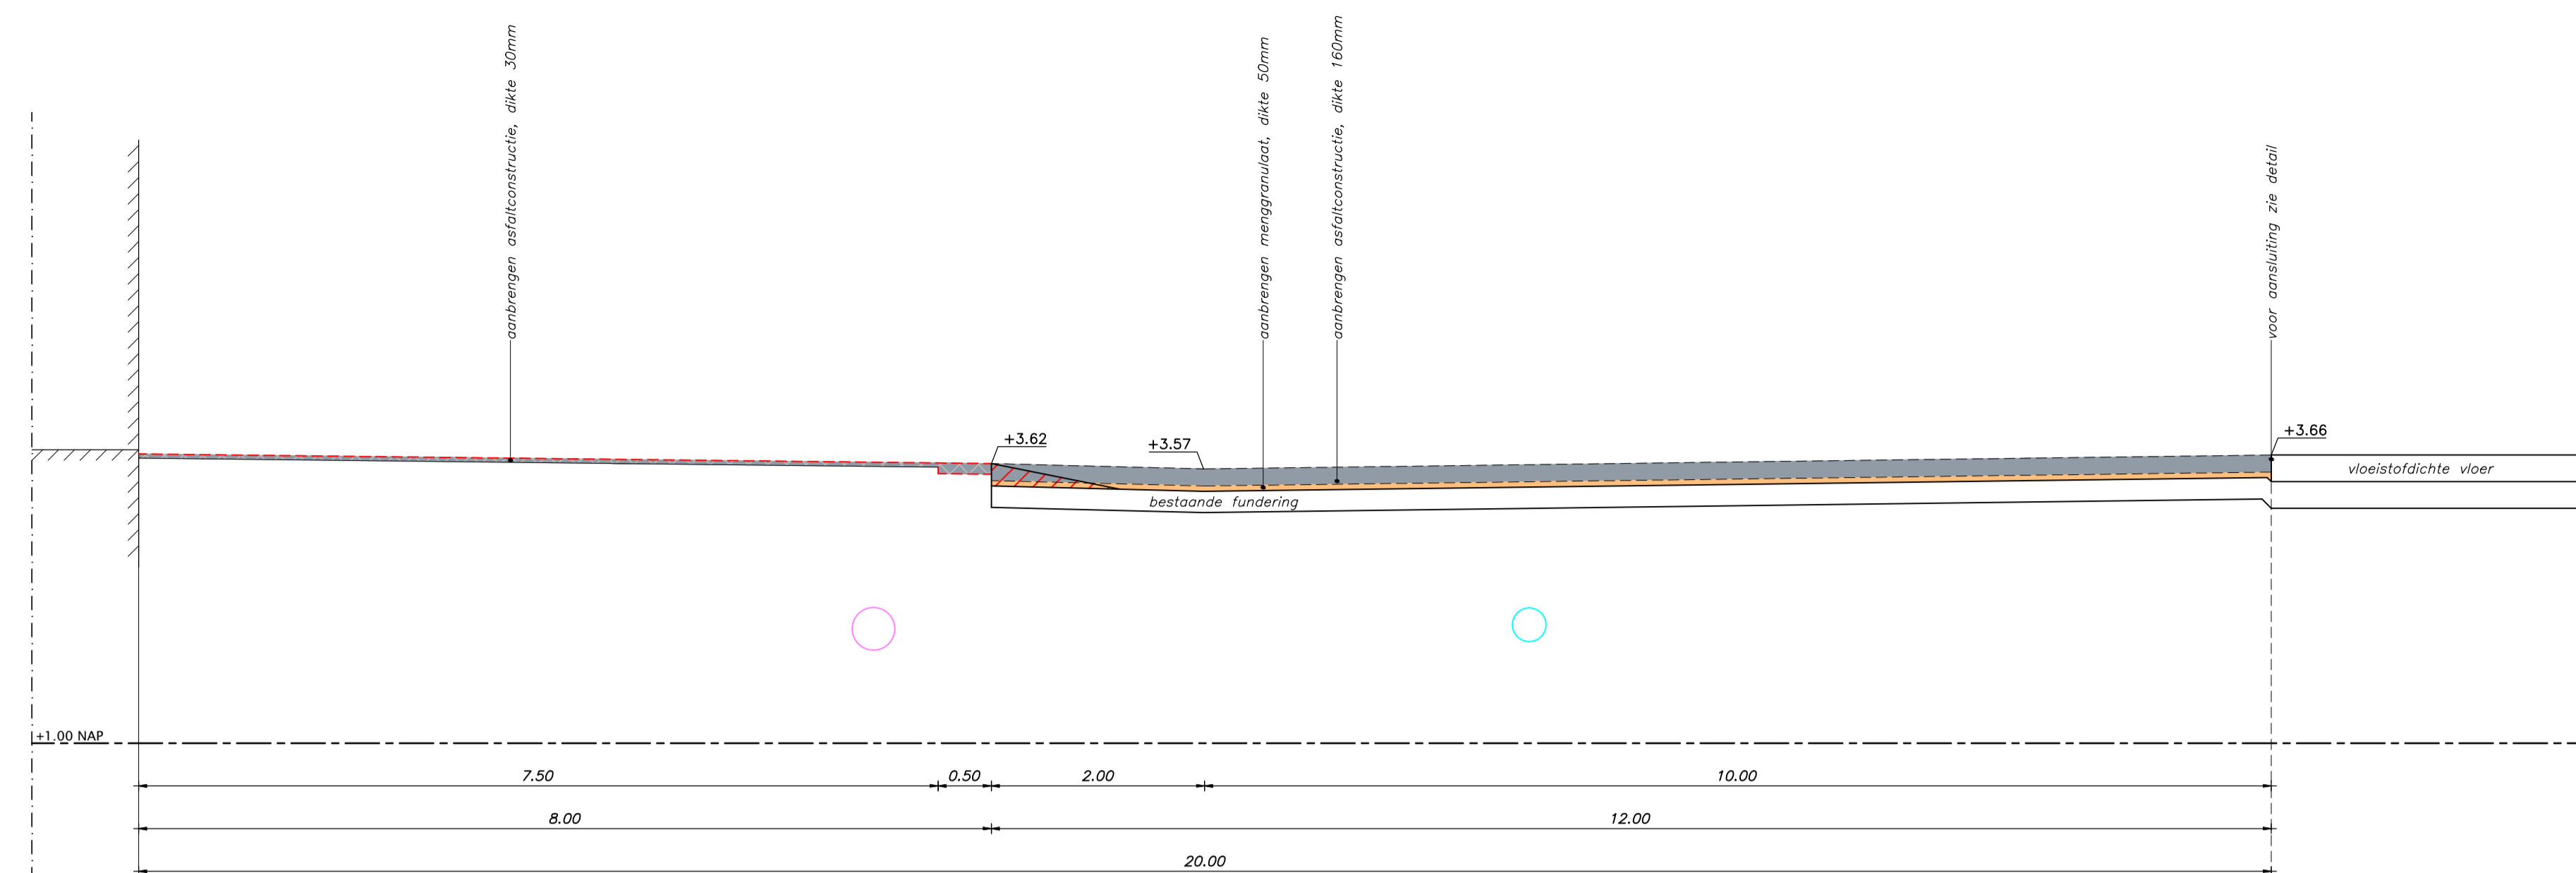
aanbrengen asfaltconstructie, dikte 30mm

aanbrengen menggranulaat, dikte 50mm

aanbrengen asfaltconstructie, dikte 160mm

voor aansluiting zie detail

+3.62

+3.57

+3.66

vloeistofdichte vloer

bestaande fundering

+1.00 NAP

7.50

0.50

2.00

10.00

8.00

12.00

20.00